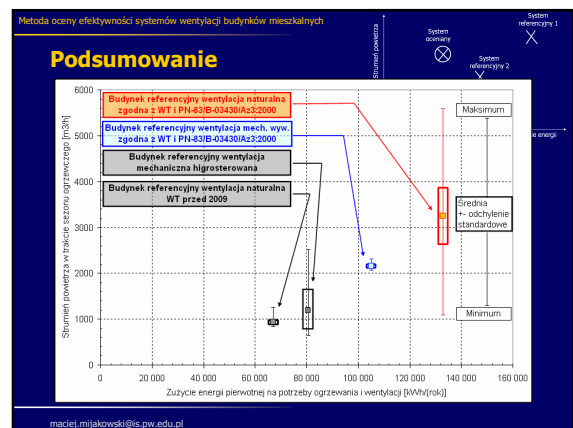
Metoda oceny efektywności systemów wentylacji budynków mieszkalnych

Podsumowanie

Strumień powietrza

System oceniany

System referencyjny 1

System referencyjny 2

e energii

Budynek referencyjny wentylacja naturalna zgodna z WT i PN-83/B-03430/Az3:2000

Budynek referencyjny wentylacja mech. wyw. zgodna z WT i PN-83/B-03430/Az3:2000

Budynek referencyjny wentylacja mechaniczna higrosterowana

Budynek referencyjny wentylacja naturalna WT przed 2009

Maksimum

Średnia +- odchylenie standardowe

Minimum

Strumień powietrza w trakcie sezonu ogrzewczego [m3/h]

0
1000
2000
3000
4000
5000
6000

0
20 000
40 000
60 000
80 000
100 000
120 000
140 000
160 000

Zużycie energii pierwotnej na potrzeby ogrzewania i wentylacji [kWh/(rok)]

maciej.mijakowski@is.pw.edu.pl